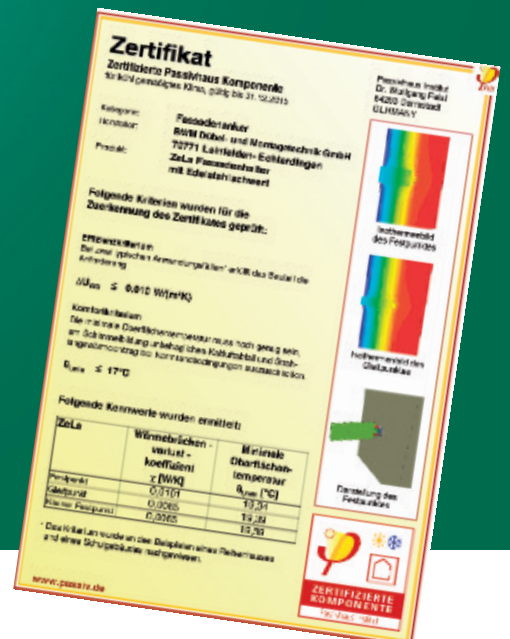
Zertifikat
Zertifizierte Passivhaus Komponente
für kühl gemäßigtes Klima, gültig bis 31.12.2015

Kategorie: Fassadenanker
Hersteller: BWM Dübel- und Montagetechnik GmbH
72771 Leinfelden- Echterdingen
Produkt: ZeLa Fassadenanker
mit Edelstahlschwert

Passivhaus Institut
Dr. Wolfgang Feist
64283 Darmstadt
GERMANY

Folgende Kriterien wurden für die Zuerkennung des Zertifikates geprüft:

Effizienzkriterium
Bei zwei typischen Anwendungsfällen* erfüllt das Bauteil die Anforderung

$\chi/A_{eff}$ ≤ 0,010 W/(m²K)

Komfortkriterium
Die minimale Oberflächentemperatur muss hoch genug sein, um Schimmelbildung unbehagliches Kaltstrahlfeld und Strahlungstemperaturasymmetrie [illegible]

$\theta_{min}$ ≤ 17°C

Folgende Kennwerte wurden ermittelt:

| ZeLa | Wärmebrücken - verlust - koeffizient χ [W/K] | Minimale Oberflächen-temperatur $\theta_{min}$ [°C] |
|---|---|---|
| Festpunkt | 0,0101 | 19,34 |
| Gleitpunkt | 0,0065 | 19,28 |
| Kleiner Festpunkt | 0,0065 | 19,26 |

* Das Kriterium wurde an den Beispielen eines Reihenhauses und eines Schulgebäudes nachgewiesen.

Isothermenbild des Festpunktes

Isothermenbild des Gleitpunktes

Darstellung des Festpunktes

ZERTIFIZIERTE KOMPONENTE
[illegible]

www.passiv.de